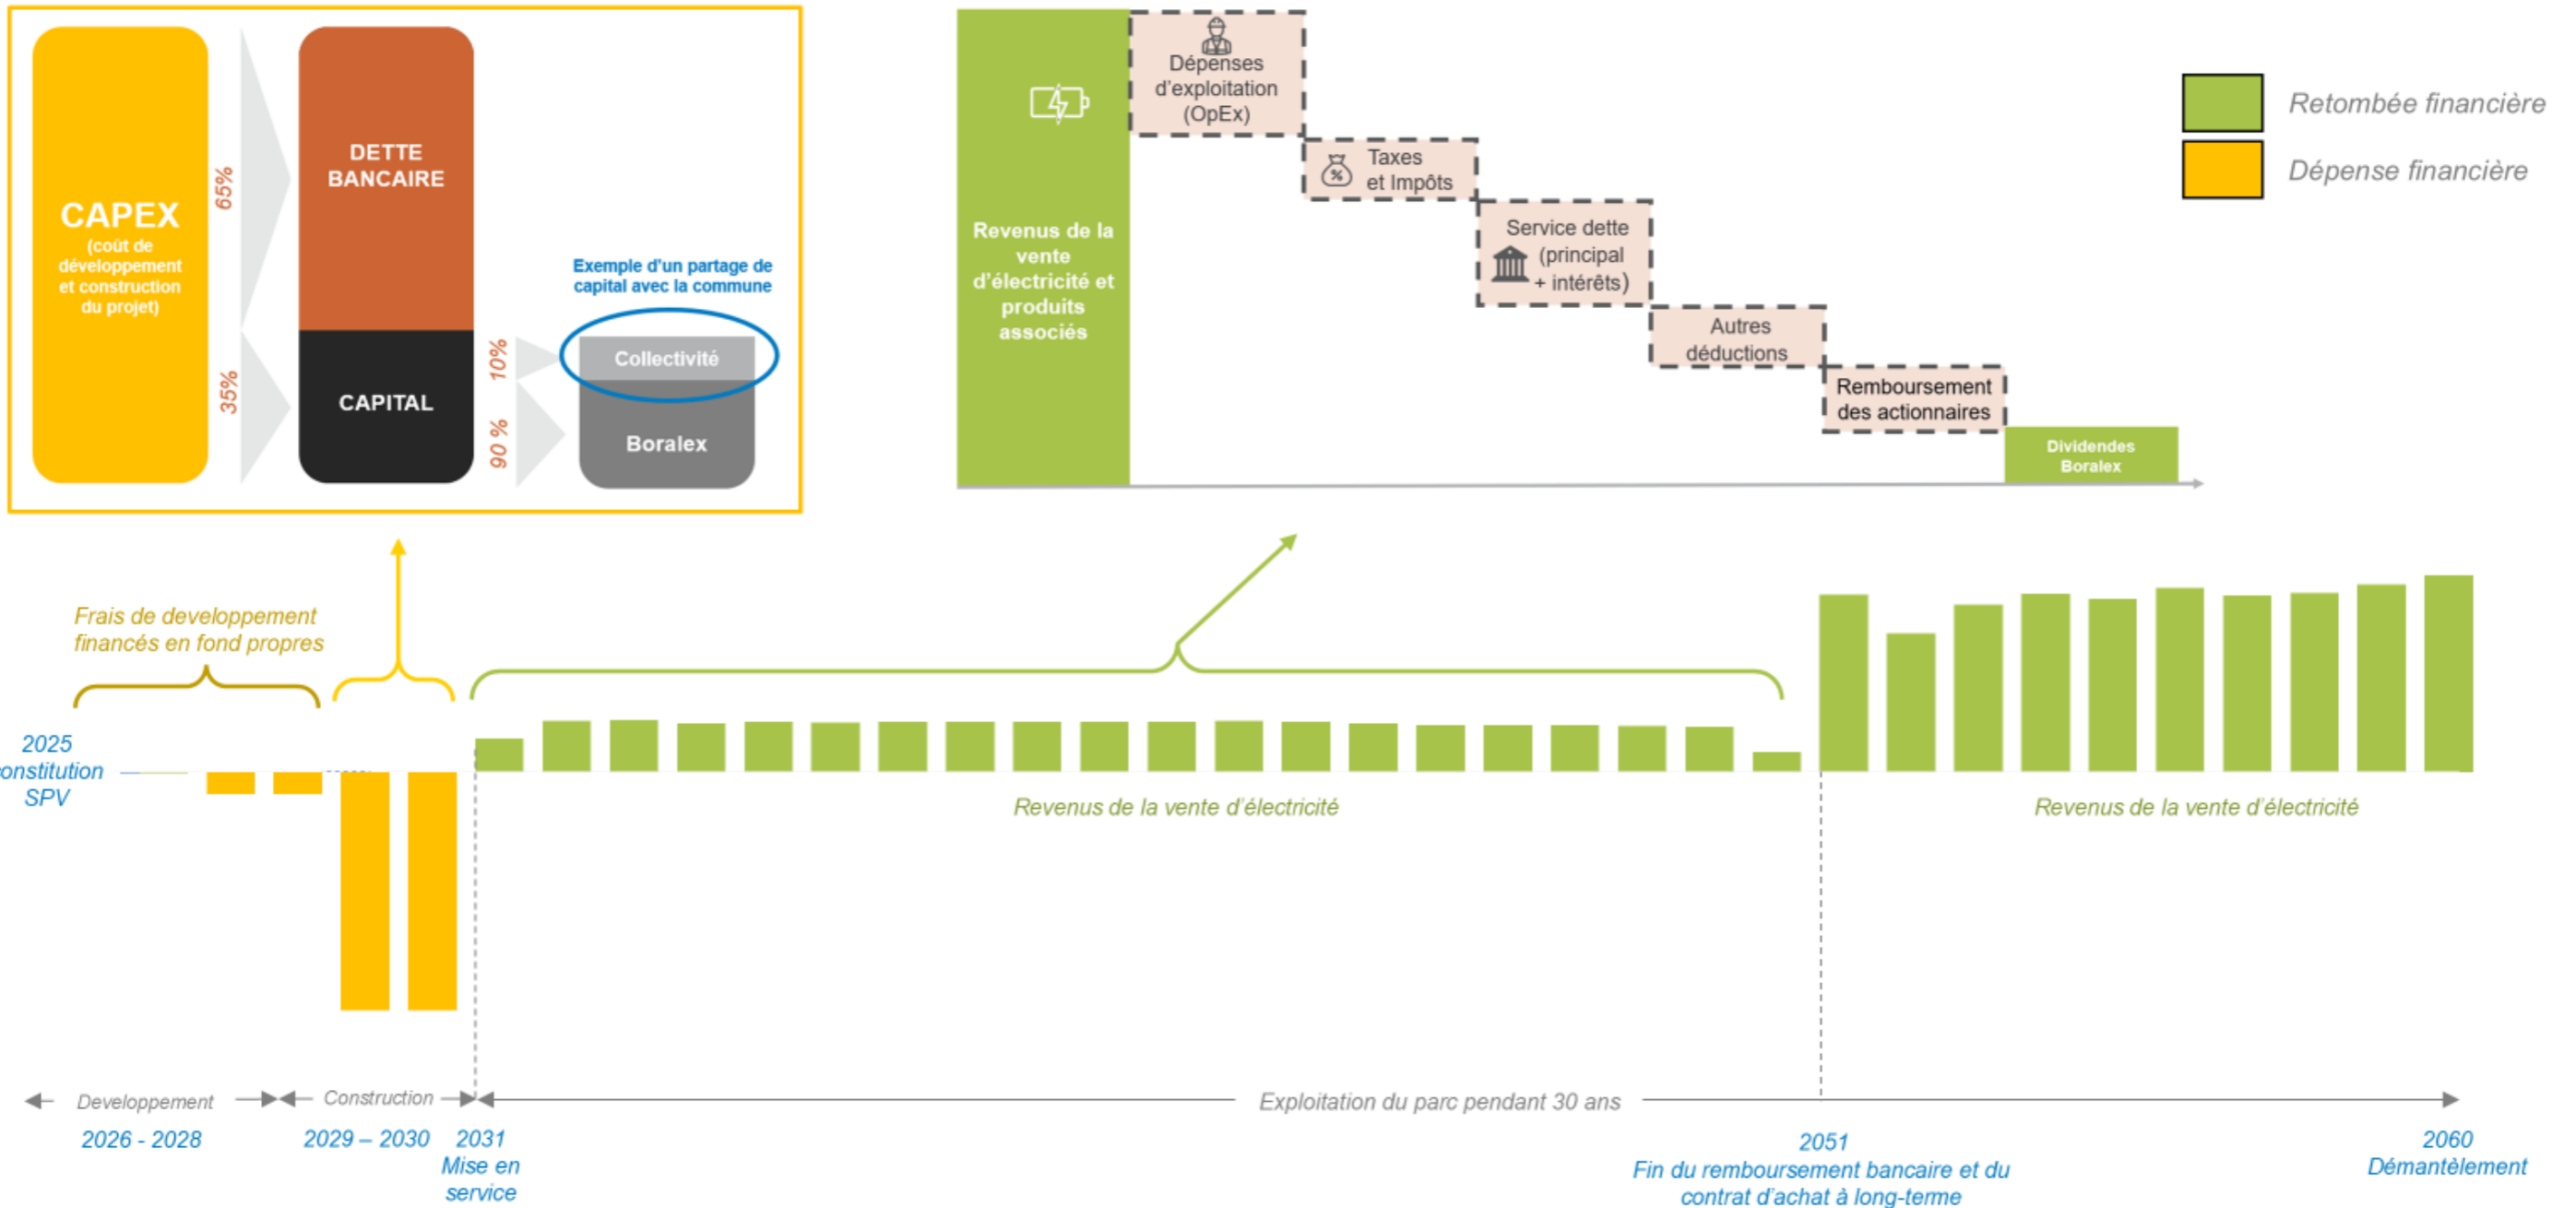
CAPEX
(coût de développement et construction du projet)

65%

35%

DETTE BANCAIRE

CAPITAL

10%

90 %

Exemple d'un partage de capital avec la commune

Collectivité

Boralex

Revenus de la vente d'électricité et produits associés

Dépenses d'exploitation (OpEx)

Taxes et Impôts

Service dette (principal + intérêts)

Autres déductions

Remboursement des actionnaires

Dividendes Boralex

Retombée financière

Dépense financière

Frais de developpement financés en fond propres

2025
onstitution SPV

Revenus de la vente d'électricité

Revenus de la vente d'électricité

Developpement

Construction

Exploitation du parc pendant 30 ans

2026 - 2028

2029 – 2030

2031
Mise en service

2051
Fin du remboursement bancaire et du contrat d'achat à long-terme

2060
Démantèlement